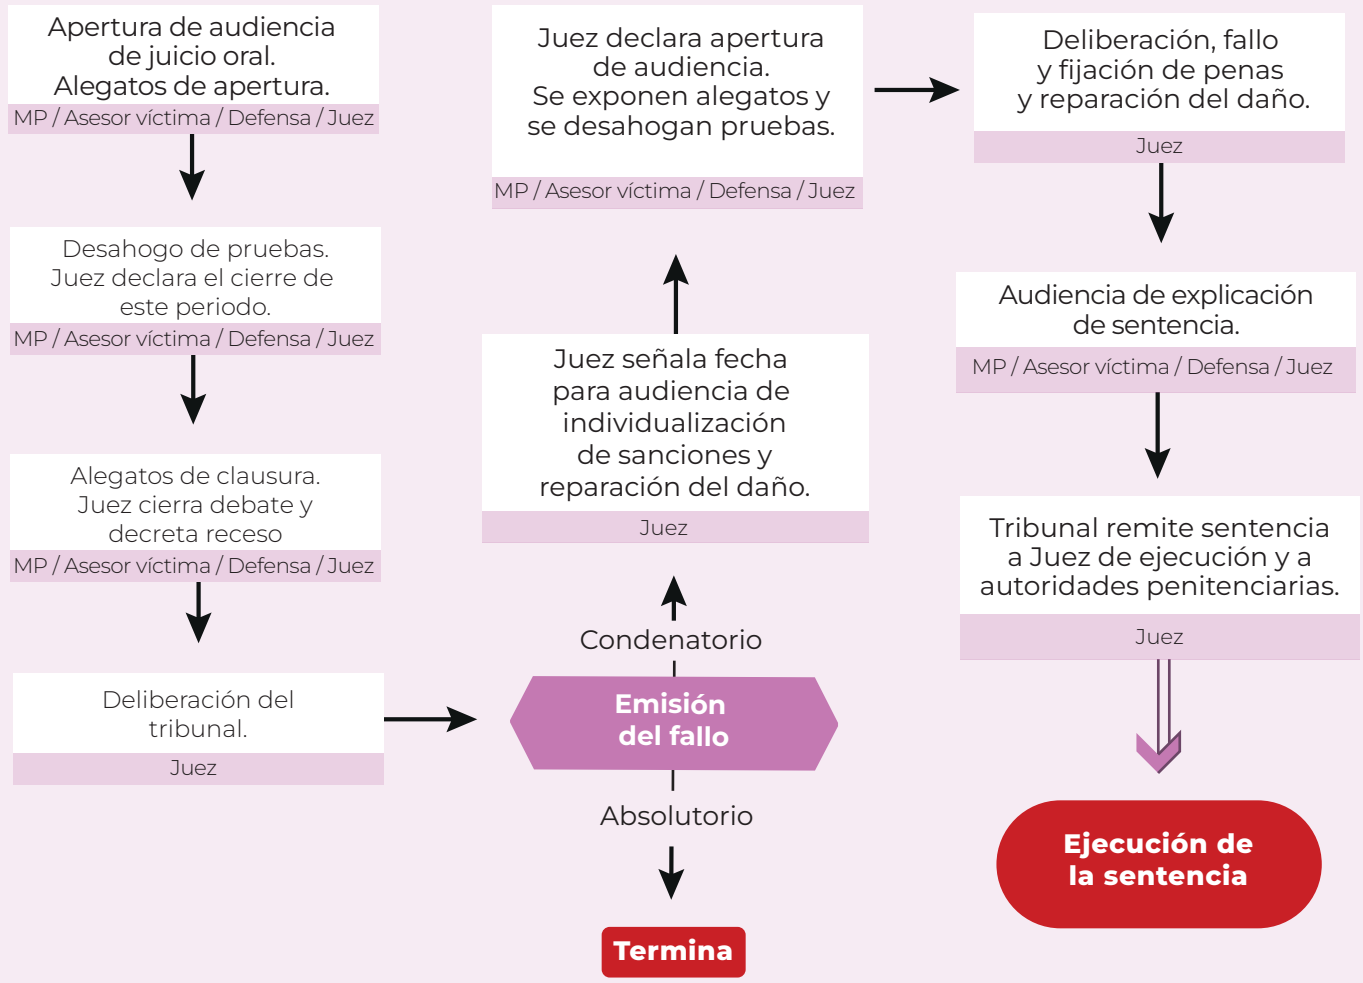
Apertura de audiencia de juicio oral. Alegatos de apertura.
MP / Asesor víctima / Defensa / Juez

Desahogo de pruebas. Juez declara el cierre de este periodo.
MP / Asesor víctima / Defensa / Juez

Alegatos de clausura. Juez cierra debate y decreta receso
MP / Asesor víctima / Defensa / Juez

Deliberación del tribunal.
Juez

Emisión del fallo

Condenatorio

Absolutorio

Termina

Juez señala fecha para audiencia de individualización de sanciones y reparación del daño.
Juez

Juez declara apertura de audiencia. Se exponen alegatos y se desahogan pruebas.
MP / Asesor víctima / Defensa / Juez

Deliberación, fallo y fijación de penas y reparación del daño.
Juez

Audiencia de explicación de sentencia.
MP / Asesor víctima / Defensa / Juez

Tribunal remite sentencia a Juez de ejecución y a autoridades penitenciarias.
Juez

Ejecución de la sentencia